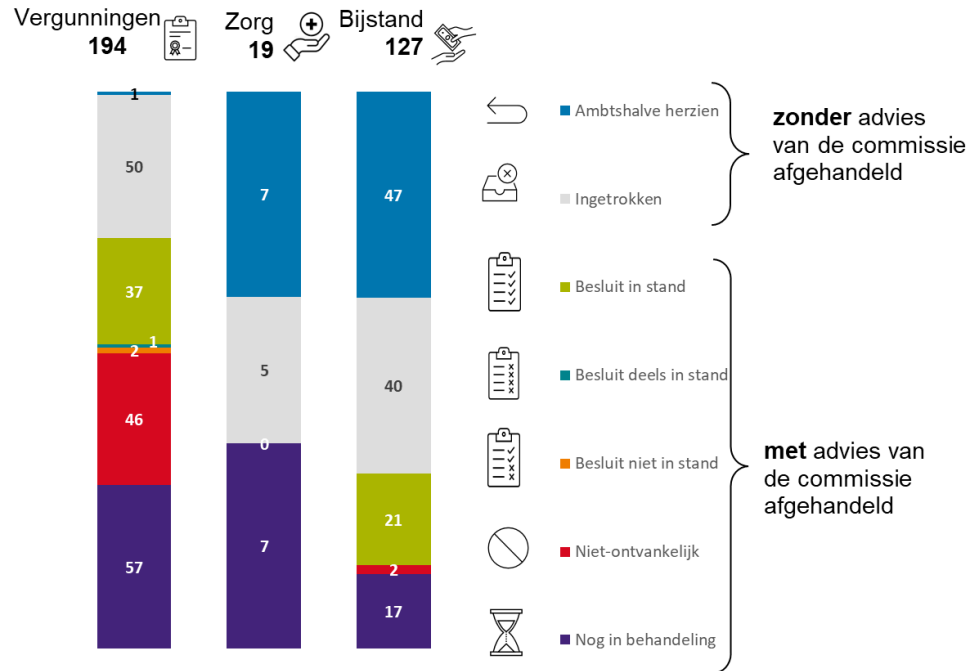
Vergunningen 194

Zorg 19

Bijstand 127

1
50
37
1
2
46
57

7
5
0
7

47
40
21
2
17

Ambtshalve herzien

Ingetrokken

**zonder** advies van de commissie afgehandeld

Besluit in stand

Besluit deels in stand

Besluit niet in stand

Niet-ontvankelijk

Nog in behandeling

**met** advies van de commissie afgehandeld